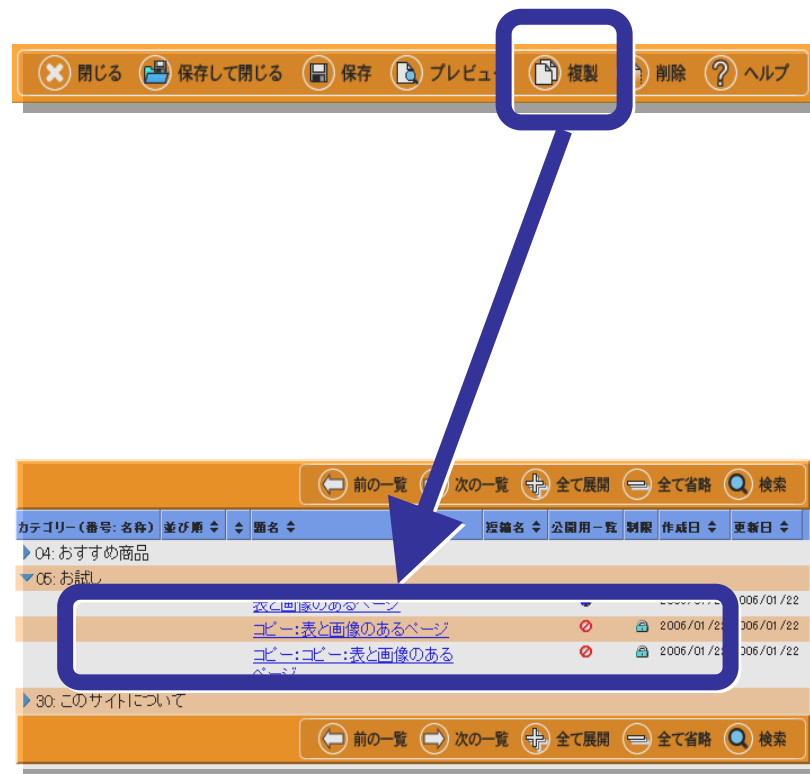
閉じる 保存して閉じる 保存 プレビュー 複製 削除 ヘルプ

前の一覧 次の一覧 全て展開 全て省略 検索

| カテゴリー(番号: 名称) | 並び順 | 題名 | 短縮名 | 公開用一覧 | 制限 | 作成日 | 更新日 |
|---|---|---|---|---|---|---|---|
| 04: おすすめ商品 | | | | | | | |
| 05: お試し | | | | | | | |
| | | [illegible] | | | | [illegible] | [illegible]006/01/22 |
| | | コピー:表と画像のあるページ | | | | 2006/01/2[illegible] | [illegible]006/01/22 |
| | | コピー:コピー:表と画像のあるページ | | | | 2006/01/2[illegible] | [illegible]006/01/22 |
| 30: このサイトについて | | | | | | | |

前の一覧 次の一覧 全て展開 全て省略 検索